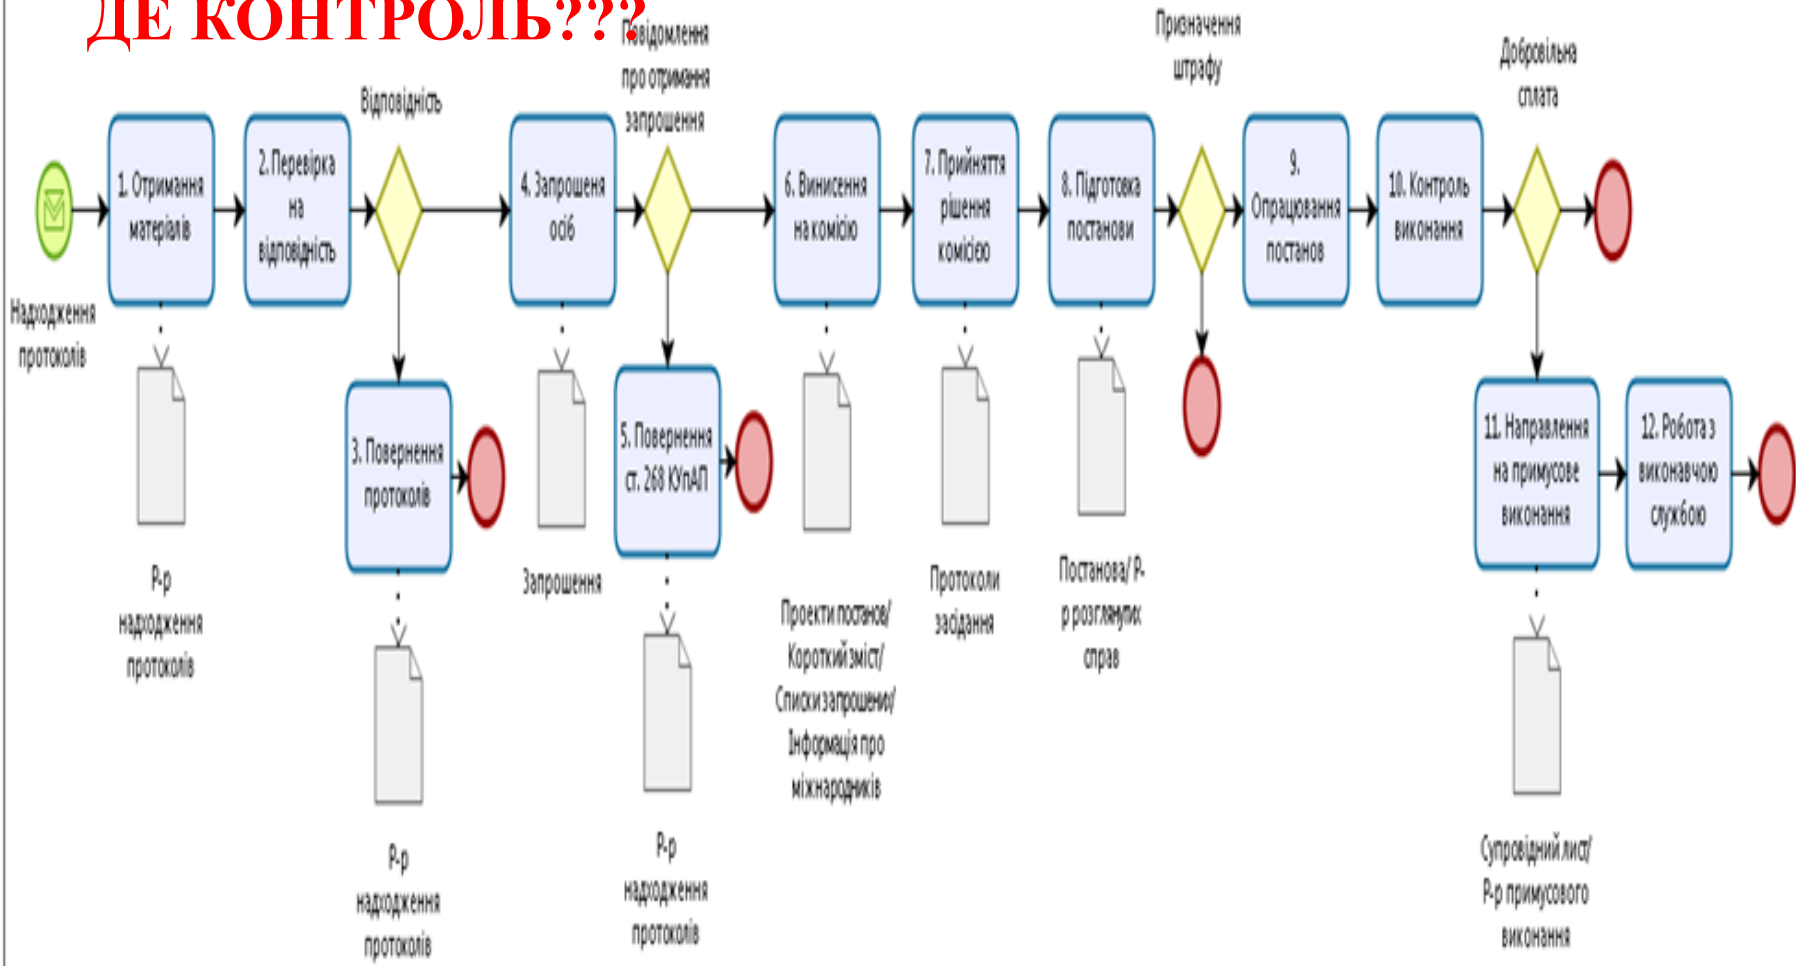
ДЕ КОНТРОЛЬ???

Надходження протоколів

1. Отримання матеріалів

Р-р надходження протоколів

2. Перевірка на відповідність

Відповідність

3. Повернення протоколів

Р-р надходження протоколів

4. Запрошення осіб

Запрошення

Повідомлення про отримання запрошення

5. Повернення ст. 268 КУпАП

Р-р надходження протоколів

6. Винесення на комісію

Проекти постанов/ Короткий зміст/ Списки запрошених/ Інформація про міжнародників

7. Прийняття рішення комісією

Протоколи засідання

8. Підготовка постанови

Постанова/ Р-р розглянутих справ

Призначення штрафу

9. Опрацювання постанов

10. Контроль виконання

Добровільна сплата

11. Направлення на примусове виконання

Супровідний лист/ Р-р примусового виконання

12. Робота з виконавчою службою